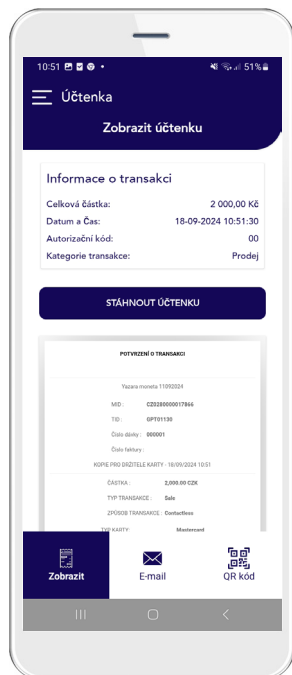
10:51 51%

Účtenka

Zobrazit účtenku

Informace o transakci

Celková částka: 2 000,00 Kč

Datum a Čas: 18-09-2024 10:51:30

Autorizační kód: 00

Kategorie transakce: Prodej

STÁHNOUT ÚČTENKU

POTVRZENÍ O TRANSAKCI

Vazara moneta 11092024

MID : CZ0280000017866

TID : GPT01130

Číslo dávky : 000001

Číslo faktury :

KOPIE PRO DRŽITELE KARTY : 18/09/2024 10:51

ČÁSTKA : 2,000.00 CZK

TYP TRANSAKCE : Sale

ZPŮSOB TRANSAKCE : Contactless

TYP KARTY : Mastercard

Zobrazit

E-mail

QR kód